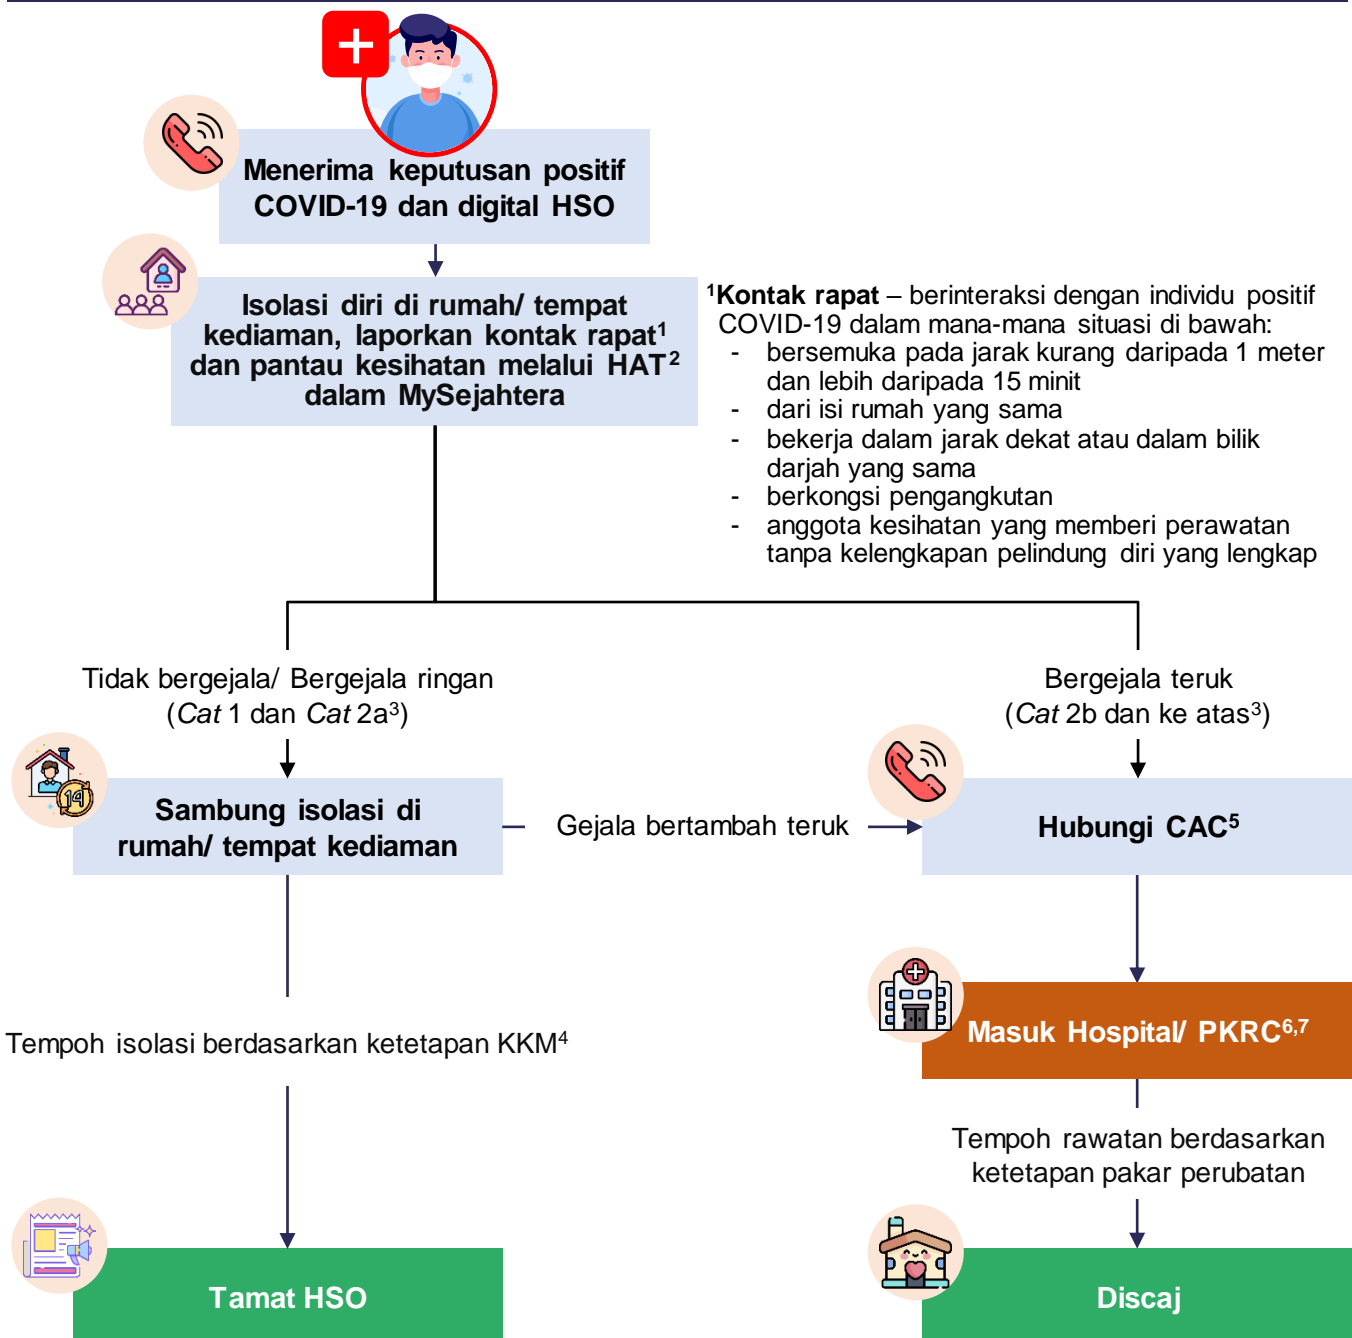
Menerima keputusan positif COVID-19 dan digital HSO

Isolasi diri di rumah/ tempat kediaman, laporkan kontak rapat$^1$ dan pantau kesihatan melalui HAT$^2$ dalam MySejahtera

$^1$**Kontak rapat** – berinteraksi dengan individu positif COVID-19 dalam mana-mana situasi di bawah:
- bersemuka pada jarak kurang daripada 1 meter dan lebih daripada 15 minit
- dari isi rumah yang sama
- bekerja dalam jarak dekat atau dalam bilik darjah yang sama
- berkongsi pengangkutan
- anggota kesihatan yang memberi perawatan tanpa kelengkapan pelindung diri yang lengkap

Tidak bergejala/ Bergejala ringan (*Cat* 1 dan *Cat* 2a$^3$)

Bergejala teruk (*Cat* 2b dan ke atas$^3$)

14

Sambung isolasi di rumah/ tempat kediaman

Gejala bertambah teruk

Hubungi CAC$^5$

Tempoh isolasi berdasarkan ketetapan KKM$^4$

Masuk Hospital/ PKRC$^{6,7}$

Tempoh rawatan berdasarkan ketetapan pakar perubatan

Tamat HSO

Discaj